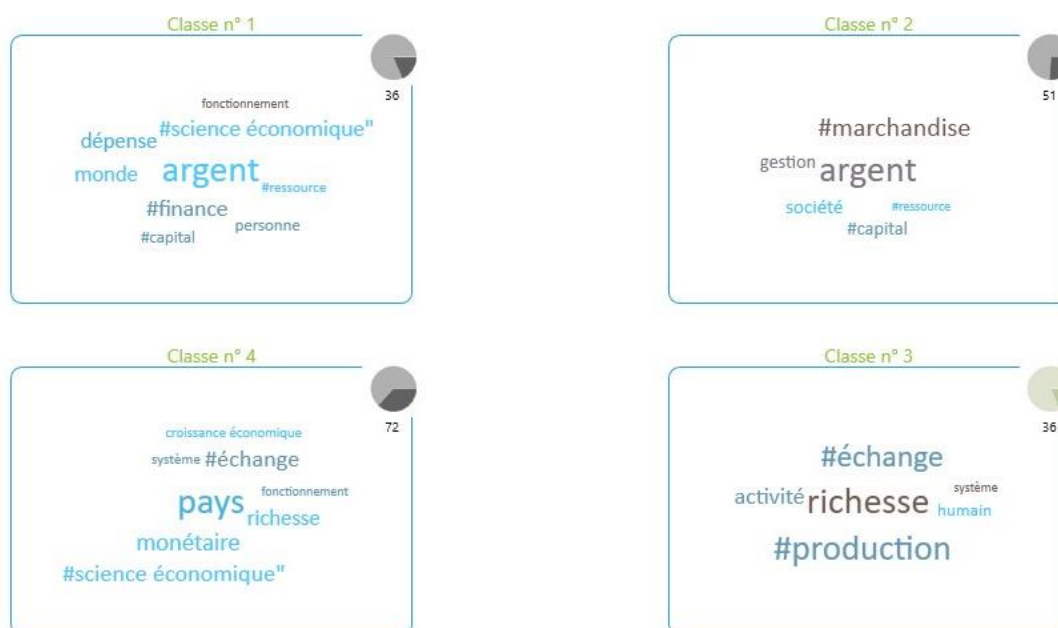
Classe n° 1

36

fonctionnement
dépense #science économique"
monde argent #ressource
#finance personne
#capital

Classe n° 2

51

#marchandise
gestion argent
société #ressource
#capital

Classe n° 4

72

croissance économique
système #échange
pays fonctionnement
richesse
monétaire
#science économique"

Classe n° 3

36

#échange
activité richesse système
humain
#production